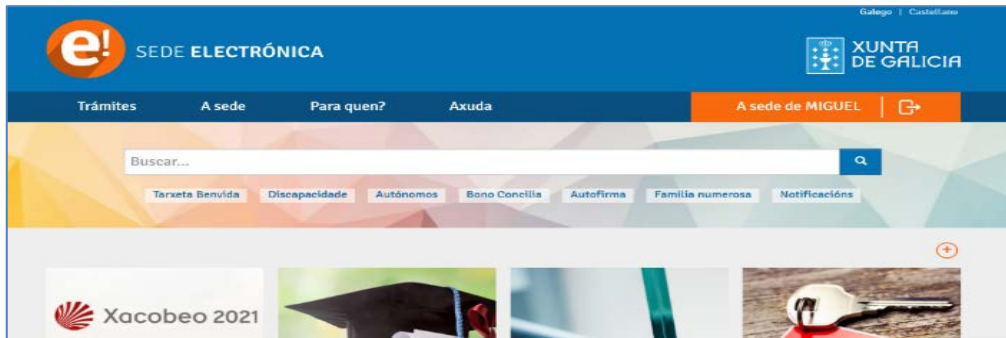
Galego | Castellano

e! SEDE ELECTRÓNICA

XUNTA DE GALICIA

Trámites A sede Para quen? Axuda A sede de MIGUEL

Buscar...

Tarxeta Benvida Discapacidade Autónomos Bono Concilia Autofirma Familia numerosa Notificacións

Xacobeo 2021